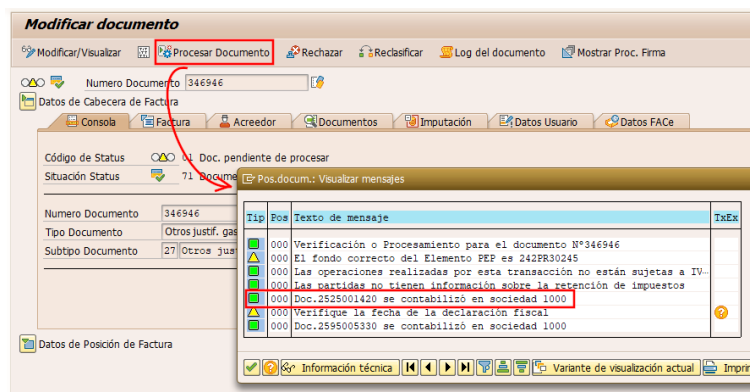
Modificar documento

Modificar/Visualizar | Procesar Documento | Rechazar | Reclasificar | Log del documento | Mostrar Proc. Firma

Numero Documento 346946

Datos de Cabecera de Factura

Consola | Factura | Acreedor | Documentos | Imputación | Datos Usuario | Datos FACe

Código de Status 01 Doc. pendiente de procesar
Situación Status 71 Docume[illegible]

Numero Documento 346946
Tipo Documento Otros justif. gas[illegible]
Subtipo Documento 27 Otros just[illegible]

Datos de Posición de Factura

Pos.docum.: Visualizar mensajes

| Tip | Pos | Texto de mensaje | TxEx |
|---|---|---|---|
| | 000 | Verificación o Procesamiento para el documento N°346946 | |
| | 000 | El fondo correcto del Elemento PEP es 242PR30245 | |
| | 000 | Las operaciones realizadas por esta transacción no están sujetas a IV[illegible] | |
| | 000 | Las partidas no tienen información sobre la retención de impuestos | |
| | 000 | Doc.2525001420 se contabilizó en sociedad 1000 | |
| | 000 | Verifique la fecha de la declaración fiscal | |
| | 000 | Doc.2595005330 se contabilizó en sociedad 1000 | |

Información técnica | Variante de visualización actual | Impri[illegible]